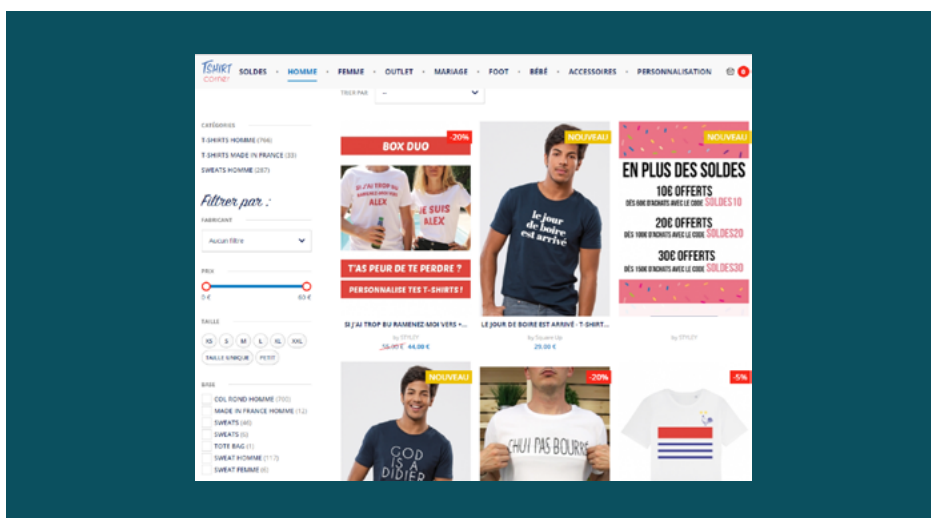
Tshirt corner SOLDES · HOMME · FEMME · OUTLET · MARIAGE · FOOT · BÉBÉ · ACCESSOIRES · PERSONNALISATION 0

TRIER PAR

CATÉGORIES
T-SHIRTS HOMME (766)
T-SHIRTS MADE IN FRANCE (33)
SWEATS HOMME (287)

Filtrer par :

FABRICANT
Aucun filtre

PRIX
0 €
83 €

TAILLE
XS S M L XL XXL TAILLE UNIQUE PETIT

BASE
COL ROND HOMME (700)
MADE IN FRANCE HOMME (12)
SWEATS (46)
SWEATS (6)
TOTE BAG (1)
SWEAT HOMME (117)
SWEAT FEMME (6)

-20%
BOX DUO
SI J'AI TROP BU RAMENEZ-MOI VERS ALEX
JE SUIS ALEX
T'AS PEUR DE TE PERDRE ?
PERSONNALISE TES T-SHIRTS !
SI J'AI TROP BU RAMENEZ-MOI VERS +...
by STYLEY
55,00 € 44,00 €

NOUVEAU
le jour de boire est arrivé
LE JOUR DE BOIRE EST ARRIVÉ - T-SHIRT...
by Square Up
29,00 €

NOUVEAU
EN PLUS DES SOLDES
10€ OFFERTS DÈS 60€ D'ACHATS AVEC LE CODE SOLDES10
20€ OFFERTS DÈS 100€ D'ACHATS AVEC LE CODE SOLDES20
30€ OFFERTS DÈS 150€ D'ACHATS AVEC LE CODE SOLDES30
by STYLEY

NOUVEAU
GOD IS A DIDIER

-20%
CHUI PAS BOURRÉ

-5%